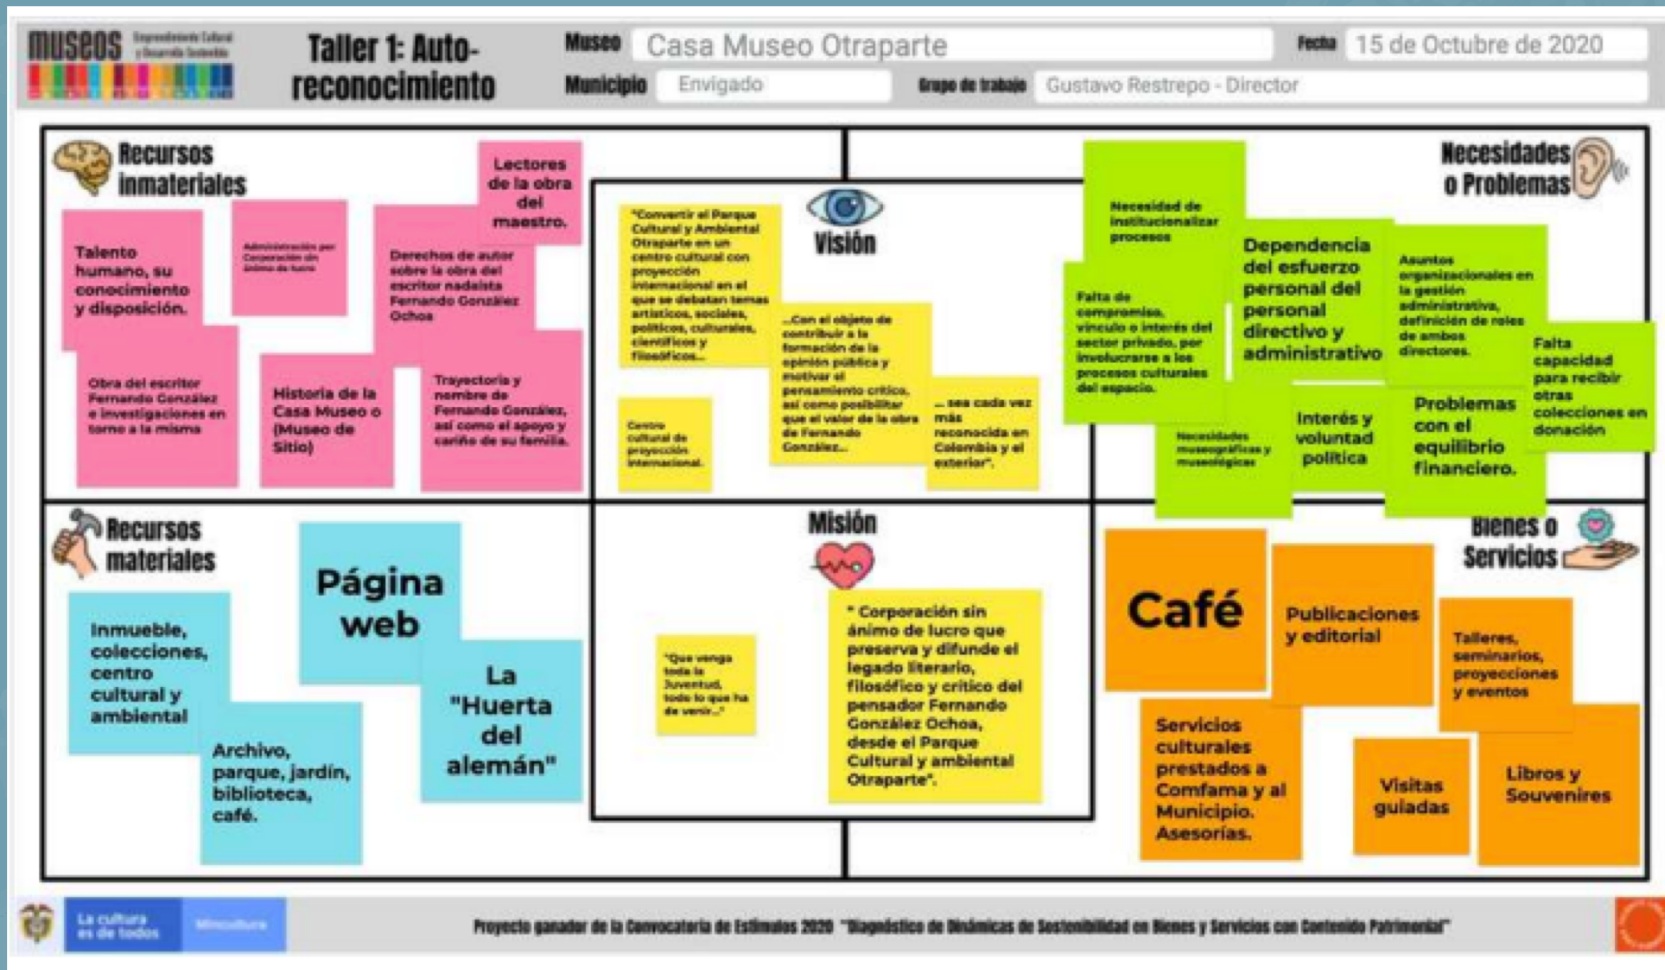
MUSEOS Emprendimiento Cultural y Desarrollo Sostenible

Taller 1: Auto-reconocimiento

Museo Casa Museo Otraparte

Fecha 15 de Octubre de 2020

Municipio Envigado

Grupo de trabajo Gustavo Restrepo - Director

Recursos inmateriales

Lectores de la obra del maestro.

Talento humano, su conocimiento y disposición.

Administración por Corporación sin ánimo de lucro

Derechos de autor sobre la obra del escritor nadaísta Fernando González Ochoa

Obra del escritor Fernando González e investigaciones en torno a la misma

Historia de la Casa Museo o (Museo de Sitio)

Trayectoria y nombre de Fernando González, así como el apoyo y cariño de su familia.

Visión

"Convertir el Parque Cultural y Ambiental Otraparte en un centro cultural con proyección internacional en el que se debatan temas artísticos, sociales, políticos, culturales, científicos y filosóficos...

...Con el objeto de contribuir a la formación de la opinión pública y motivar el pensamiento crítico, así como posibilitar que el valor de la obra de Fernando González...

... sea cada vez más reconocida en Colombia y el exterior".

Centro cultural de proyección internacional.

Necesidades o Problemas

Necesidad de institucionalizar procesos

Dependencia del esfuerzo personal del personal directivo y administrativo

Asuntos organizacionales en la gestión administrativa, definición de roles de ambos directores.

Falta de compromiso, vínculo o interés del sector privado, por involucrarse a los procesos culturales del espacio.

Falta capacidad para recibir otras colecciones en donación

Necesidades museográficas y museológicas

Interés y voluntad política

Problemas con el equilibrio financiero.

Recursos materiales

Página web

Inmueble, colecciones, centro cultural y ambiental

Archivo, parque, jardín, biblioteca, café.

La "Huerta del alemán"

Misión

"Que venga toda la Juventud, todo lo que ha de venir..."

* Corporación sin ánimo de lucro que preserva y difunde el legado literario, filosófico y crítico del pensador Fernando González Ochoa, desde el Parque Cultural y ambiental Otraparte".

Bienes o Servicios

Café

Publicaciones y editorial

Talleres, seminarios, proyecciones y eventos

Servicios culturales prestados a Comfama y al Municipio. Asesorías.

Visitas guiadas

Libros y Souvenires

La cultura es de todos Mincultura

Proyecto ganador de la Convocatoria de Estímulos 2020 "Diagnóstico de Dinámicas de Sostenibilidad en Bienes y Servicios con Contenido Patrimonial"